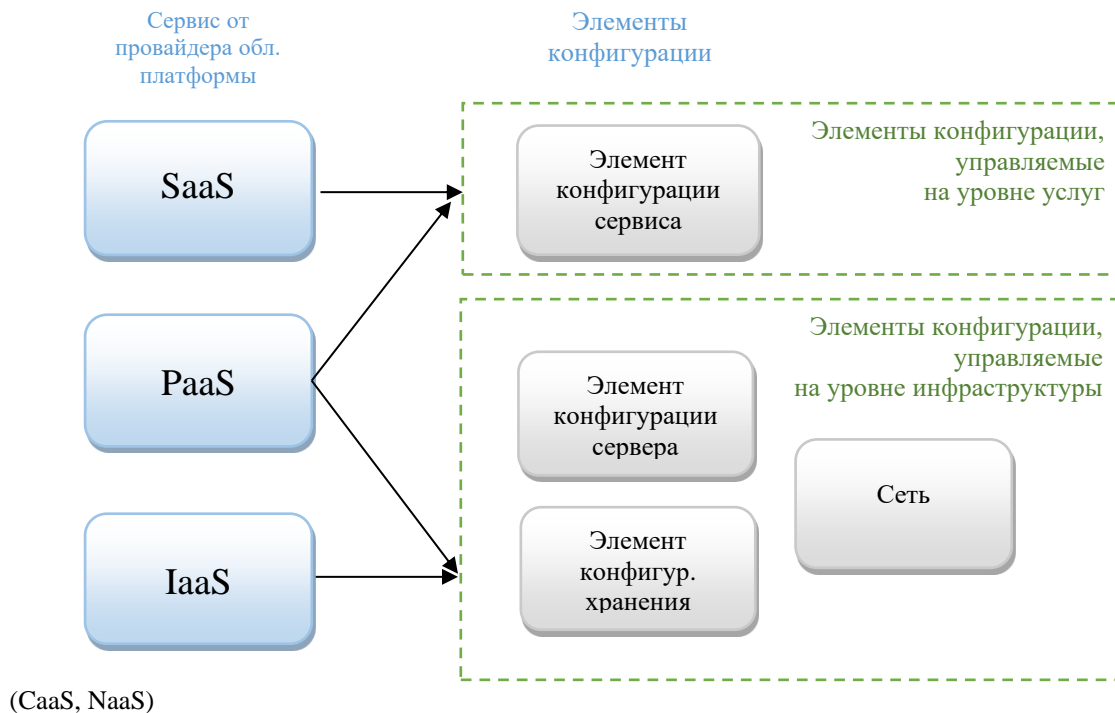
Сервис от провайдера обл. платформы

Элементы конфигурации

SaaS

PaaS

IaaS

(CaaS, NaaS)

Элемент конфигурации сервиса

Элементы конфигурации, управляемые на уровне услуг

Элементы конфигурации, управляемые на уровне инфраструктуры

Элемент конфигурации сервера

Элемент конфигур. хранения

Сеть